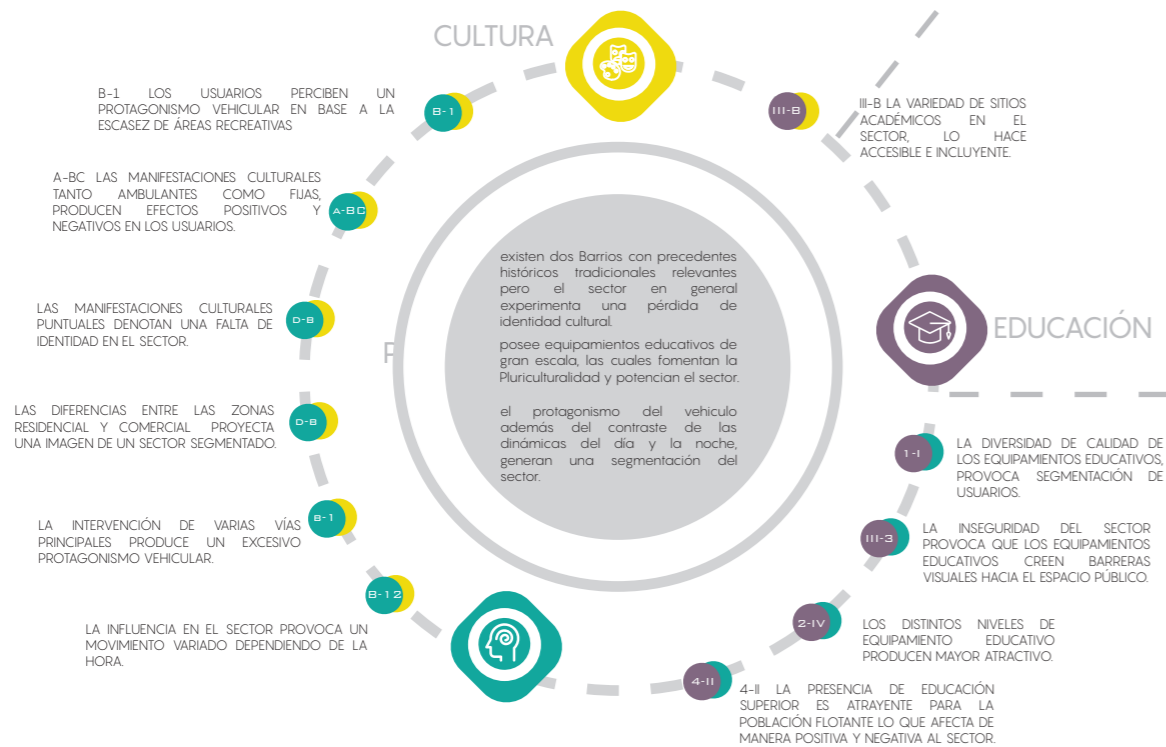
CULTURA

B-1 LOS USUARIOS PERCIBEN UN PROTAGONISMO VEHICULAR EN BASE A LA ESCASEZ DE ÁREAS RECREATIVAS

B-1

III-B

III-B LA VARIEDAD DE SITIOS ACADÉMICOS EN EL SECTOR, LO HACE ACCESIBLE E INCLUYENTE.

A-BC LAS MANIFESTACIONES CULTURALES TANTO AMBULANTES COMO FIJAS, PRODUCEN EFECTOS POSITIVOS Y NEGATIVOS EN LOS USUARIOS.

A-BC

existen dos Barrios con precedentes históricos tradicionales relevantes pero el sector en general experimenta una pérdida de identidad cultural.

posee equipamientos educativos de gran escala, las cuales fomentan la Pluriculturalidad y potencian el sector.

el protagonismo del vehiculo además del contraste de las dinámicas del día y la noche, generan una segmentación del sector.

LAS MANIFESTACIONES CULTURALES PUNTUALES DENOTAN UNA FALTA DE IDENTIDAD EN EL SECTOR.

D-B

P

EDUCACIÓN

LAS DIFERENCIAS ENTRE LAS ZONAS RESIDENCIAL Y COMERCIAL PROYECTA UNA IMAGEN DE UN SECTOR SEGMENTADO.

D-B

1-I

LA DIVERSIDAD DE CALIDAD DE LOS EQUIPAMIENTOS EDUCATIVOS, PROVOCA SEGMENTACIÓN DE USUARIOS.

LA INTERVENCIÓN DE VARIAS VÍAS PRINCIPALES PRODUCE UN EXCESIVO PROTAGONISMO VEHICULAR.

B-1

III-3

LA INSEGURIDAD DEL SECTOR PROVOCA QUE LOS EQUIPAMIENTOS EDUCATIVOS CREEN BARRERAS VISUALES HACIA EL ESPACIO PÚBLICO.

B-1 2

LA INFLUENCIA EN EL SECTOR PROVOCA UN MOVIMIENTO VARIADO DEPENDIENDO DE LA HORA.

2-IV

LOS DISTINTOS NIVELES DE EQUIPAMIENTO EDUCATIVO PRODUCEN MAYOR ATRACTIVO.

4-II

4-II LA PRESENCIA DE EDUCACIÓN SUPERIOR ES ATRAYENTE PARA LA POBLACIÓN FLOTANTE LO QUE AFECTA DE MANERA POSITIVA Y NEGATIVA AL SECTOR.